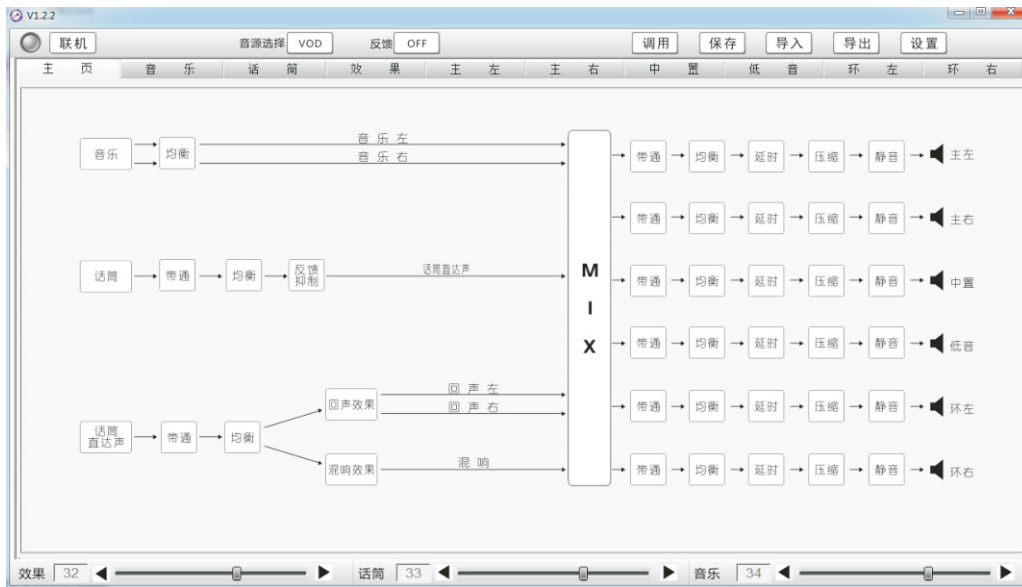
V1.2.2

联机 音源选择 VOD 反馈 OFF 调用 保存 导入 导出 设置

主页 音乐 话筒 效果 主左 主右 中置 低音 环左 环右

音乐 均衡 音乐左 音乐右

话筒 带通 均衡 反馈抑制 话筒直达声

话筒直达声 带通 均衡 回声效果 回声左 回声右 混响效果 混响

MIX

带通 均衡 延时 压缩 静音 主左
带通 均衡 延时 压缩 静音 主右
带通 均衡 延时 压缩 静音 中置
带通 均衡 延时 压缩 静音 低音
带通 均衡 延时 压缩 静音 环左
带通 均衡 延时 压缩 静音 环右

效果 32 话筒 33 音乐 34